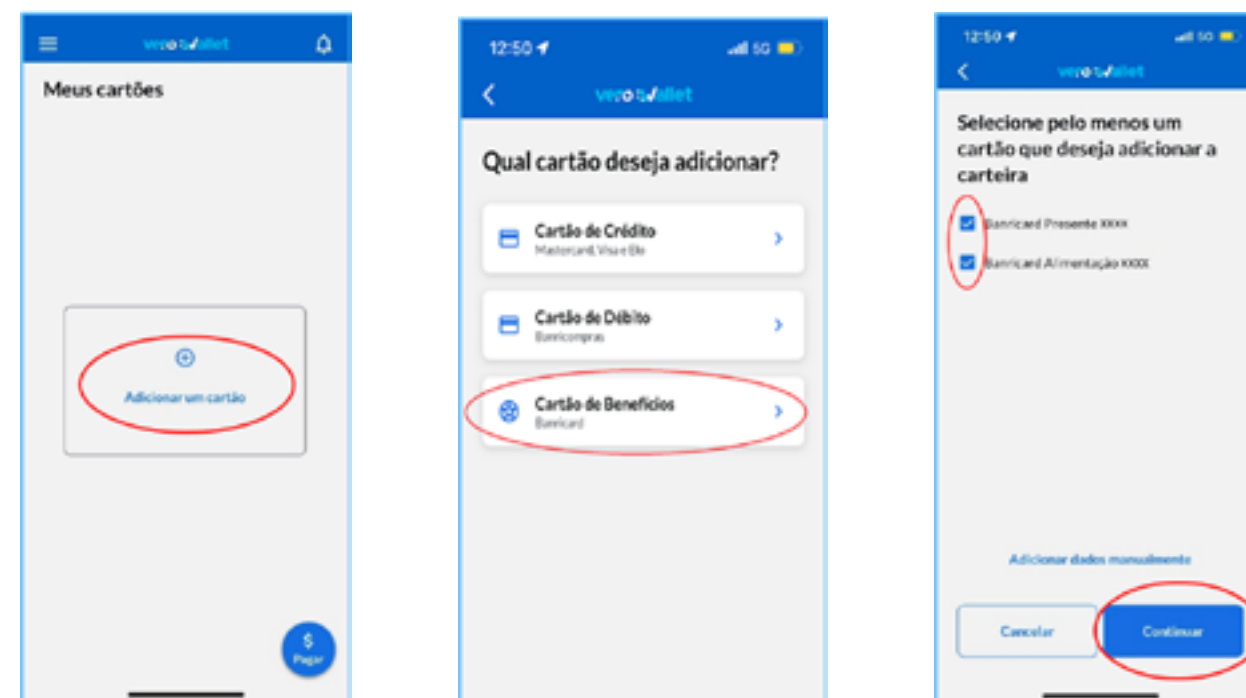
vero wallet

Meus cartões

Adicionar um cartão

$ Pagar

12:50

5G

vero wallet

Qual cartão deseja adicionar?

Cartão de Crédito
Mastercard, Visa e Elo

Cartão de Débito
Banricompras

Cartão de Benefícios
Banricard

12:50

5G

vero wallet

Selecione pelo menos um cartão que deseja adicionar a carteira

Banricard Presente XXXX

Banricard Alimentação XXXX

Adicionar dados manualmente

Cancelar

Continuar